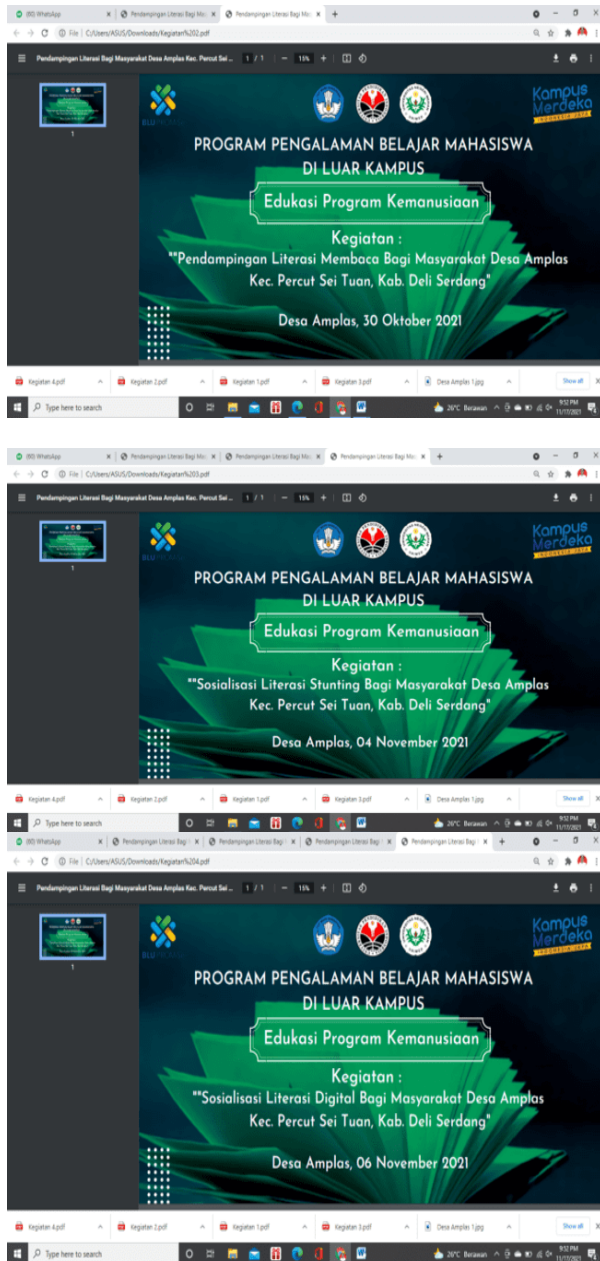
(80) WhatsApp | Pendampingan Literasi Bagi Mas | Pendampingan Literasi Bagi Mas

File | C:/Users/ASUS/Downloads/Kegiatan%202.pdf

Pendampingan Literasi Bagi Masyarakat Desa Amplas Kec. Percut Sei Tuan... 1 / 1 | — 15% +

1

Kampus Merdeka INDONESIA JAYA

PROGRAM PENGALAMAN BELAJAR MAHASISWA DI LUAR KAMPUS

Edukasi Program Kemanusiaan

Kegiatan :

""Pendampingan Literasi Membaca Bagi Masyarakat Desa Amplas Kec. Percut Sei Tuan, Kab. Deli Serdang"

Desa Amplas, 30 Oktober 2021

Kegiatan 4.pdf | Kegiatan 2.pdf | Kegiatan 1.pdf | Kegiatan 3.pdf | Desa Amplas 1.jpg | Show all

Type here to search

26°C Berawan 9:52 PM 11/17/2021

(80) WhatsApp | Pendampingan Literasi Bagi Mas | Pendampingan Literasi Bagi Mas | Pendampingan Literasi Bagi Mas

File | C:/Users/ASUS/Downloads/Kegiatan%203.pdf

Pendampingan Literasi Bagi Masyarakat Desa Amplas Kec. Percut Sei Tuan... 1 / 1 | — 15% +

1

Kampus Merdeka INDONESIA JAYA

PROGRAM PENGALAMAN BELAJAR MAHASISWA DI LUAR KAMPUS

Edukasi Program Kemanusiaan

Kegiatan :

""Sosialisasi Literasi Stunting Bagi Masyarakat Desa Amplas Kec. Percut Sei Tuan, Kab. Deli Serdang"

Desa Amplas, 04 November 2021

Kegiatan 4.pdf | Kegiatan 2.pdf | Kegiatan 1.pdf | Kegiatan 3.pdf | Desa Amplas 1.jpg | Show all

Type here to search

26°C Berawan 9:52 PM 11/17/2021

(80) WhatsApp | Pendampingan Literasi Bagi Mas | Pendampingan Literasi Bagi Mas | Pendampingan Literasi Bagi Mas | Pendampingan Literasi Bagi Mas

File | C:/Users/ASUS/Downloads/Kegiatan%204.pdf

Pendampingan Literasi Bagi Masyarakat Desa Amplas Kec. Percut Sei Tuan... 1 / 1 | — 15% +

1

Kampus Merdeka INDONESIA JAYA

PROGRAM PENGALAMAN BELAJAR MAHASISWA DI LUAR KAMPUS

Edukasi Program Kemanusiaan

Kegiatan :

""Sosialisasi Literasi Digital Bagi Masyarakat Desa Amplas Kec. Percut Sei Tuan, Kab. Deli Serdang"

Desa Amplas, 06 November 2021

Kegiatan 4.pdf | Kegiatan 2.pdf | Kegiatan 1.pdf | Kegiatan 3.pdf | Desa Amplas 1.jpg | Show all

Type here to search

26°C Berawan 9:52 PM 11/17/2021